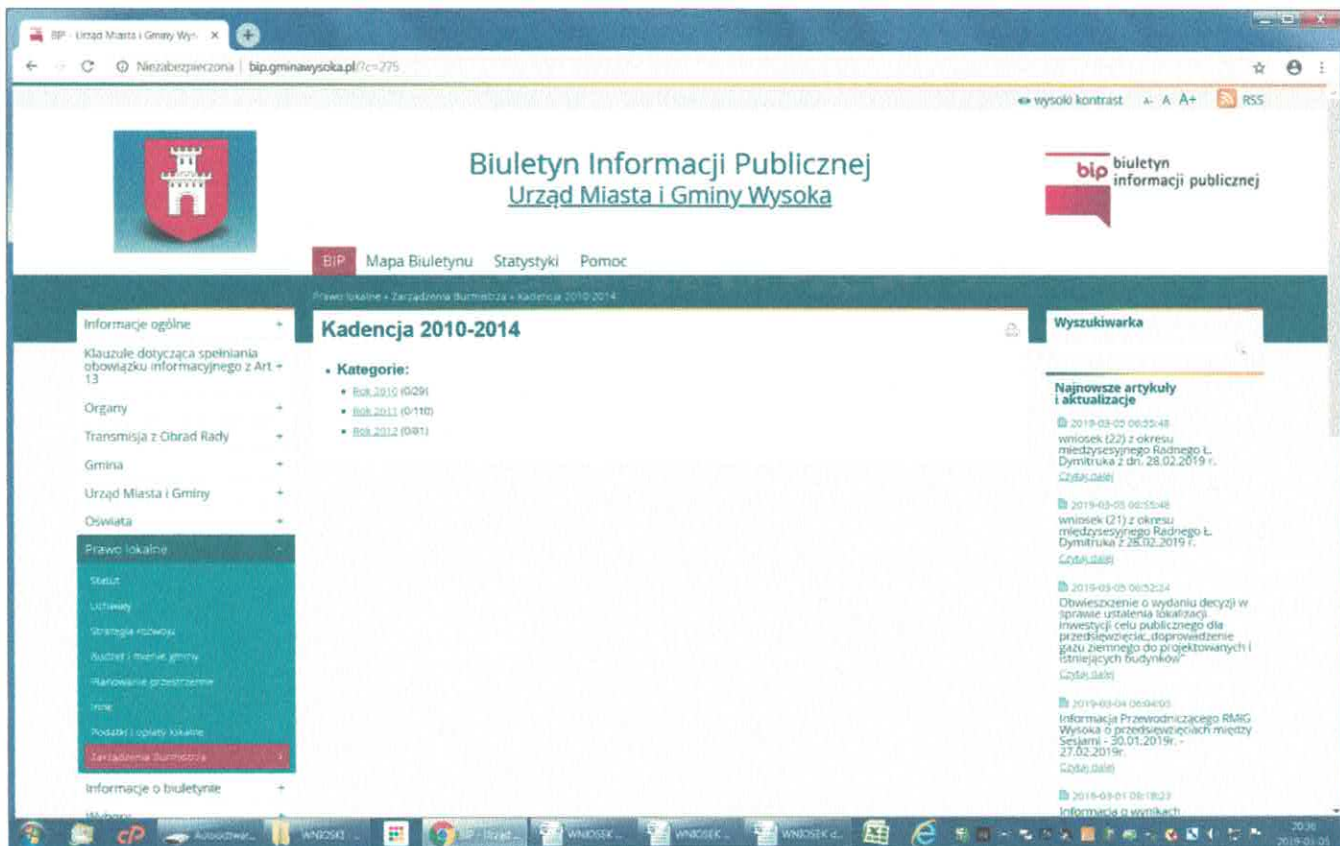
BIP - Urząd Miasta i Gminy Wys... ×

Niezabezpieczona | bip.gminawysoka.pl/?c=275

wysoki kontrast A- A A+ RSS

Biuletyn Informacji Publicznej
Urząd Miasta i Gminy Wysoka

bip biuletyn informacji publicznej

BIP Mapa Biuletynu Statystyki Pomoc

Prawo lokalne » Zarządzenia Burmistrza » Kadencja 2010-2014

Informacje ogólne +
Klauzule dotycząca spełniania obowiązku informacyjnego z Art 13 +
Organy +
Transmisja z Obrad Rady +
Gmina +
Urząd Miasta i Gminy +
Oświata +
Prawo lokalne -
Statut
Uchwały
Strategia rozwoju
Budżet i mienie gminy
Planowanie przestrzenne
Inne
Podatki i opłaty lokalne
Zarządzenia Burmistrza
Informacje o biuletynie +
Wybory +

Kadencja 2010-2014

• Kategorie:
• Rok 2010 (0/29)
• Rok 2011 (0/110)
• Rok 2012 (0/81)

Wyszukiwarka

Najnowsze artykuły i aktualizacje

2019-03-05 06:55:48
wniosek (22) z okresu międzysesyjnego Radnego Ł. Dymitruka z dn. 28.02.2019 r.
Czytaj dalej

2019-03-05 06:55:48
wniosek (21) z okresu międzysesyjnego Radnego Ł. Dymitruka z 28.02.2019 r.
Czytaj dalej

2019-03-05 06:52:24
Obwieszczenie o wydaniu decyzji w sprawie ustalenia lokalizacji inwestycji celu publicznego dla przedsięwzięcia „doprowadzenie gazu ziemnego do projektowanych i istniejących budynków"
Czytaj dalej

2019-03-04 06:04:05
Informacja Przewodniczącego RMiG Wysoka o przedsięwzięciach między Sesjami - 30.01.2019r. - 27.02.2019r.
Czytaj dalej

2019-03-01 08:18:23
Informacja o wynikach

Autodrzwar... WNIOSKI BIP - Urząd ... WNIOSEK ... WNIOSEK ... WNIOSEK d...
20:36
2019-03-05